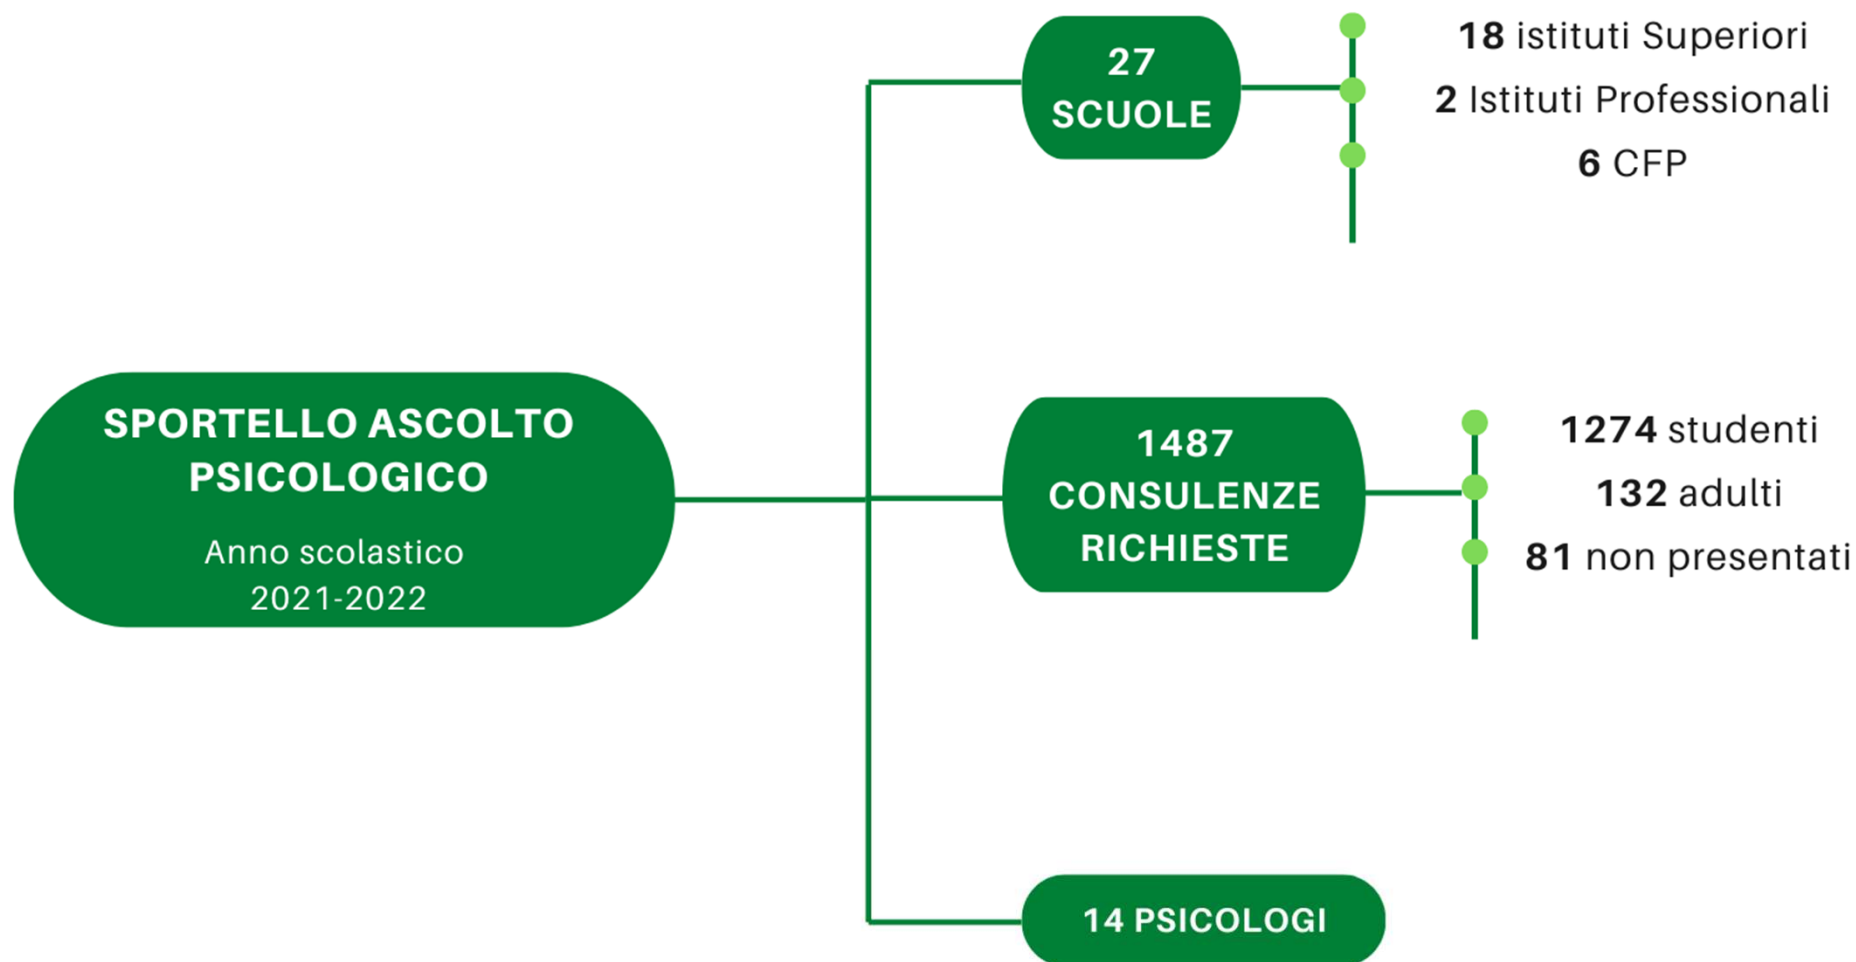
SPORTELLO ASCOLTO PSICOLOGICO
Anno scolastico 2021-2022

27 SCUOLE

18 istituti Superiori
2 Istituti Professionali
6 CFP

1487 CONSULENZE RICHIESTE

1274 studenti
132 adulti
81 non presentati

14 PSICOLOGI